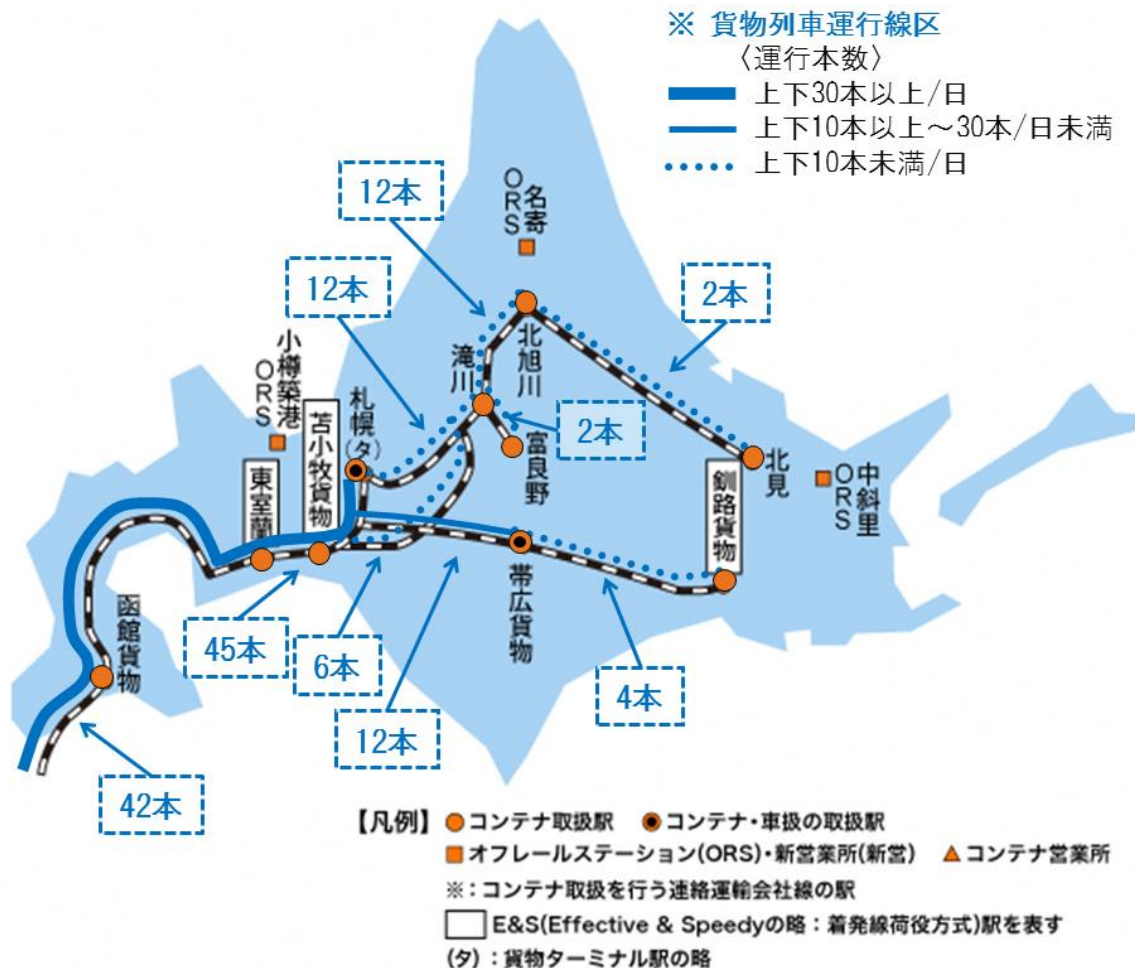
※ 貨物列車運行線区
〈運行本数〉
上下30本以上/日
上下10本以上～30本/日未満
上下10本未満/日

12本
ORS 名寄
12本
2本
小樽築港 ORS
札幌(タ)
滝川
北旭川
2本
富良野
苫小牧貨物
東室蘭
釧路貨物
北見
ORS 中斜里
帯広貨物
函館貨物
45本
6本
12本
4本
42本

【凡例】 コンテナ取扱駅　コンテナ・車扱の取扱駅
オフレールステーション(ORS)・新営業所(新営)　コンテナ営業所
※：コンテナ取扱を行う連絡運輸会社線の駅
E&S(Effective & Speedyの略：着発線荷役方式)駅を表す
(タ)：貨物ターミナル駅の略